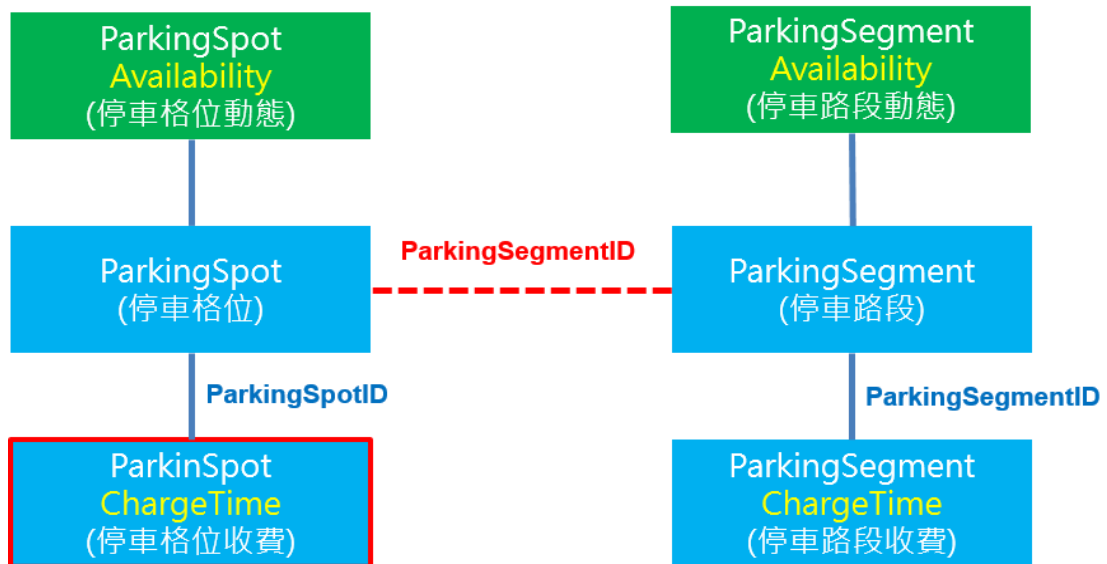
ParkingSpot
Availability
(停車格位動態)

ParkingSegment
Availability
(停車路段動態)

ParkingSegmentID

ParkingSpot
(停車格位)

ParkingSegment
(停車路段)

ParkingSpotID

ParkingSegmentID

ParkinSpot
ChargeTime
(停車格位收費)

ParkingSegment
ChargeTime
(停車路段收費)